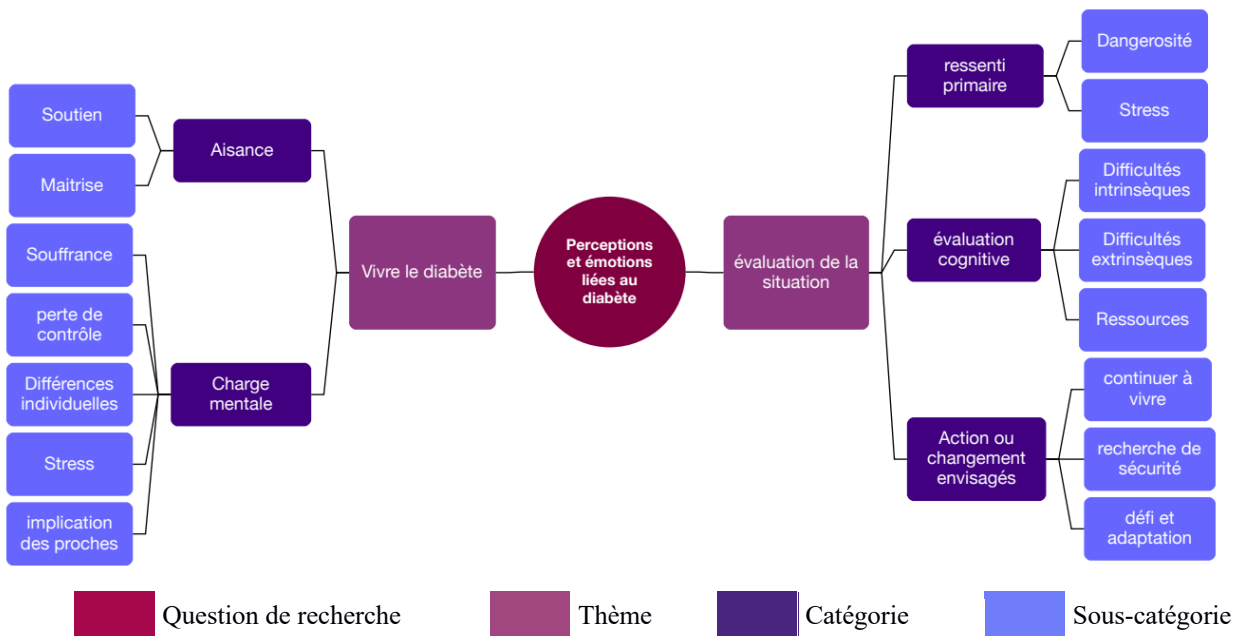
Perceptions et émotions liées au diabète

Vivre le diabète

Aisance

Soutien

Maitrise

Charge mentale

Souffrance

perte de contrôle

Différences individuelles

Stress

implication des proches

évaluation de la situation

ressenti primaire

Dangerosité

Stress

évaluation cognitive

Difficultés intrinsèques

Difficultés extrinsèques

Ressources

Action ou changement envisagés

continuer à vivre

recherche de sécurité

défi et adaptation

Question de recherche
Thème
Catégorie
Sous-catégorie